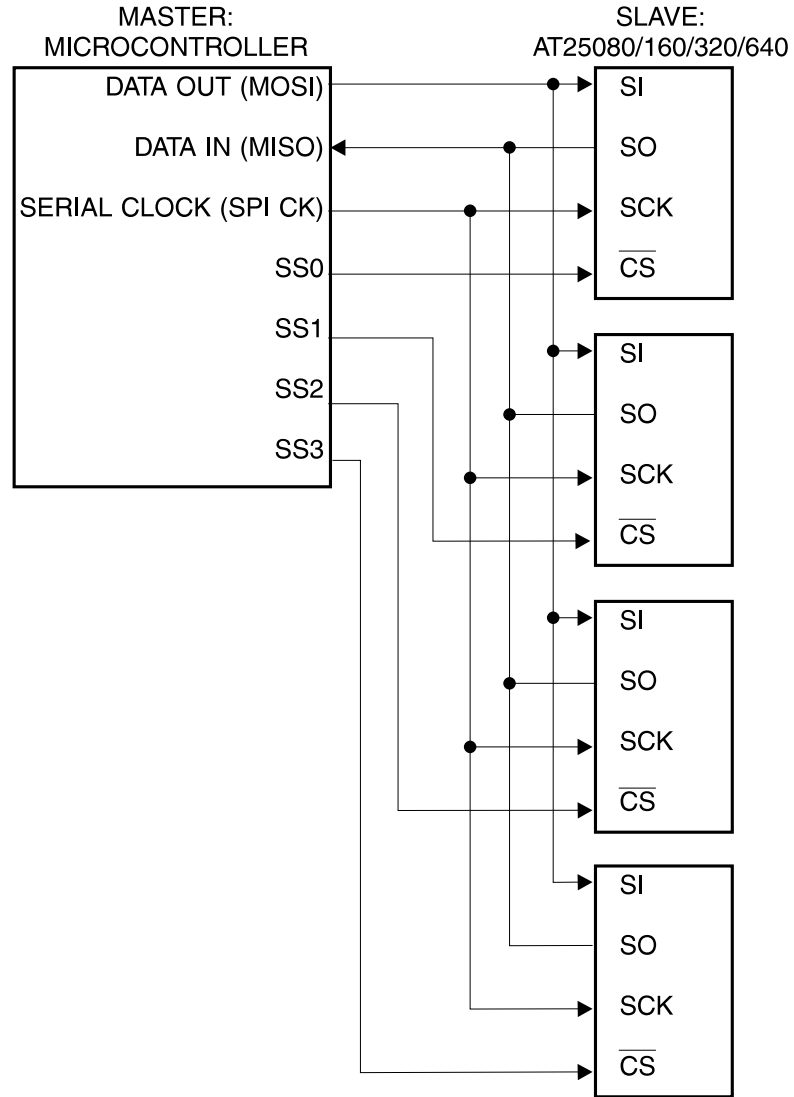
MASTER:
MICROCONTROLLER

SLAVE:
AT25080/160/320/640

DATA OUT (MOSI)
DATA IN (MISO)
SERIAL CLOCK (SPI CK)
SS0
SS1
SS2
SS3

SI
SO
SCK
$\overline{CS}$

SI
SO
SCK
$\overline{CS}$

SI
SO
SCK
$\overline{CS}$

SI
SO
SCK
$\overline{CS}$